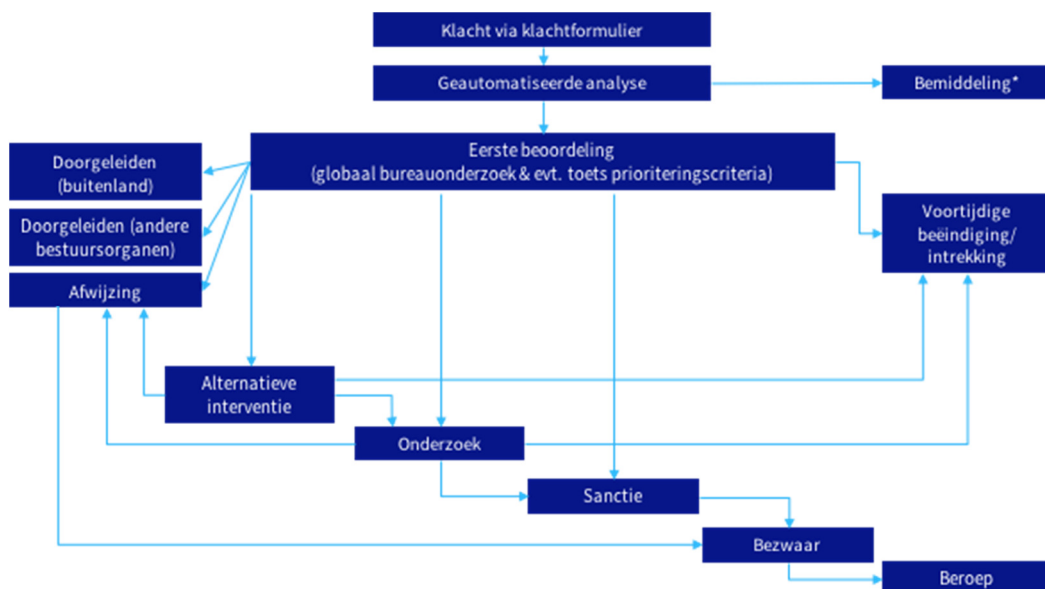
Klacht via klachtformulier

Geautomatiseerde analyse

Bemiddeling*

Eerste beoordeling (globaal bureauonderzoek & evt. toets prioriteringscriteria)

Doorgeleiden (buitenland)

Doorgeleiden (andere bestuursorganen)

Afwijzing

Voortijdige beëindiging/ intrekking

Alternatieve interventie

Onderzoek

Sanctie

Bezwaar

Beroep